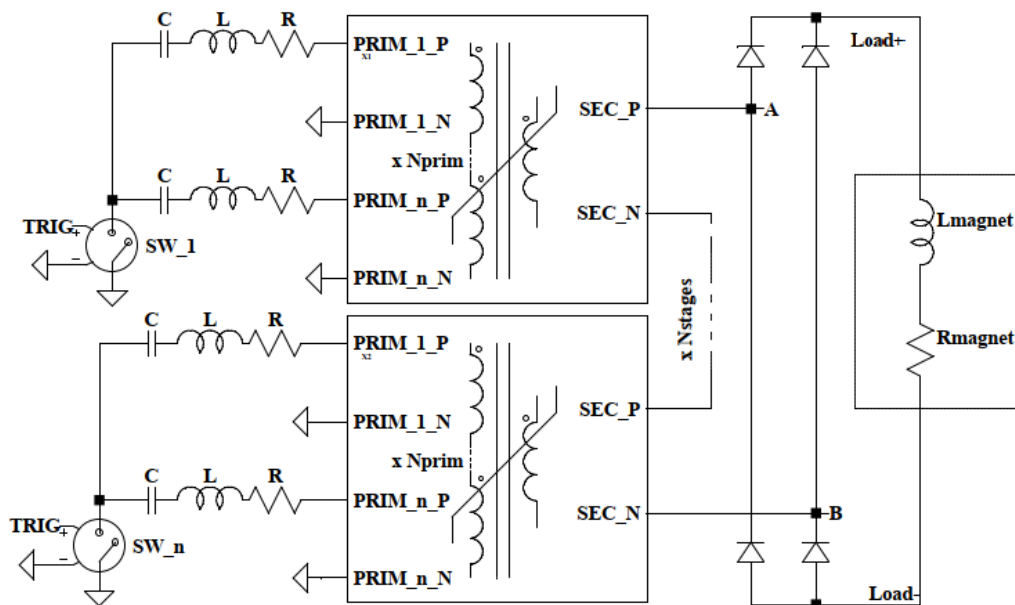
C L R
PRIM_1_P
X1
PRIM_1_N
x Nprim
C L R
PRIM_n_P
PRIM_n_N
TRIG
+
-
SW_1
SEC_P
SEC_N
A
Load+
Lmagnet
Rmagnet
x Nstages
C L R
PRIM_1_P
X2
PRIM_1_N
x Nprim
C L R
PRIM_n_P
PRIM_n_N
TRIG
+
-
SW_n
SEC_P
SEC_N
B
Load-